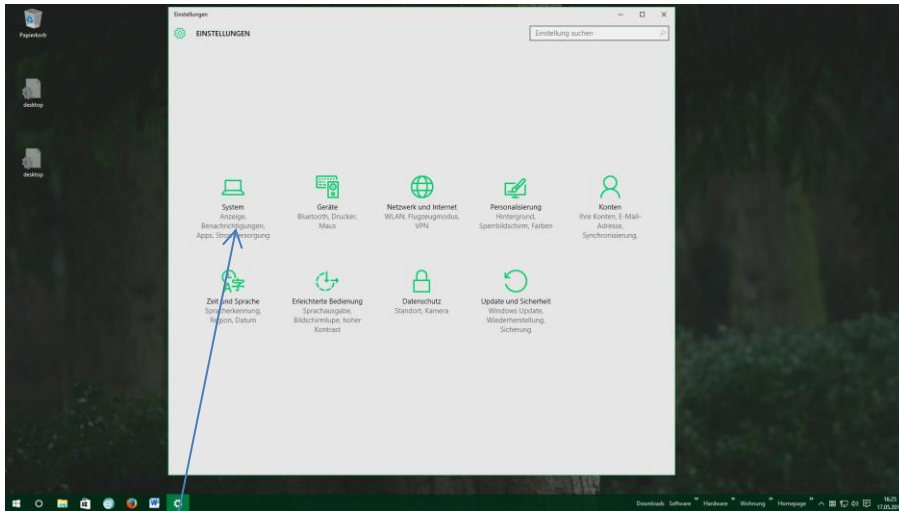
Papierkorb

desktop

desktop

Einstellungen

EINSTELLUNGEN

Einstellung suchen

System
Anzeige, Benachrichtigungen, Apps, Stromversorgung

Geräte
Bluetooth, Drucker, Maus

Netzwerk und Internet
WLAN, Flugzeugmodus, VPN

Personalisierung
Hintergrund, Sperrbildschirm, Farben

Konten
Ihre Konten, E-Mail-Adresse, Synchronisierung,

Zeit und Sprache
Spracherkennung, Region, Datum

Erleichterte Bedienung
Sprachausgabe, Bildschirmlupe, hoher Kontrast

Datenschutz
Standort, Kamera

Update und Sicherheit
Windows Update, Wiederherstellung, Sicherung

Downloads Software Hardware Wohnung Homepage

16:25
17.05.201